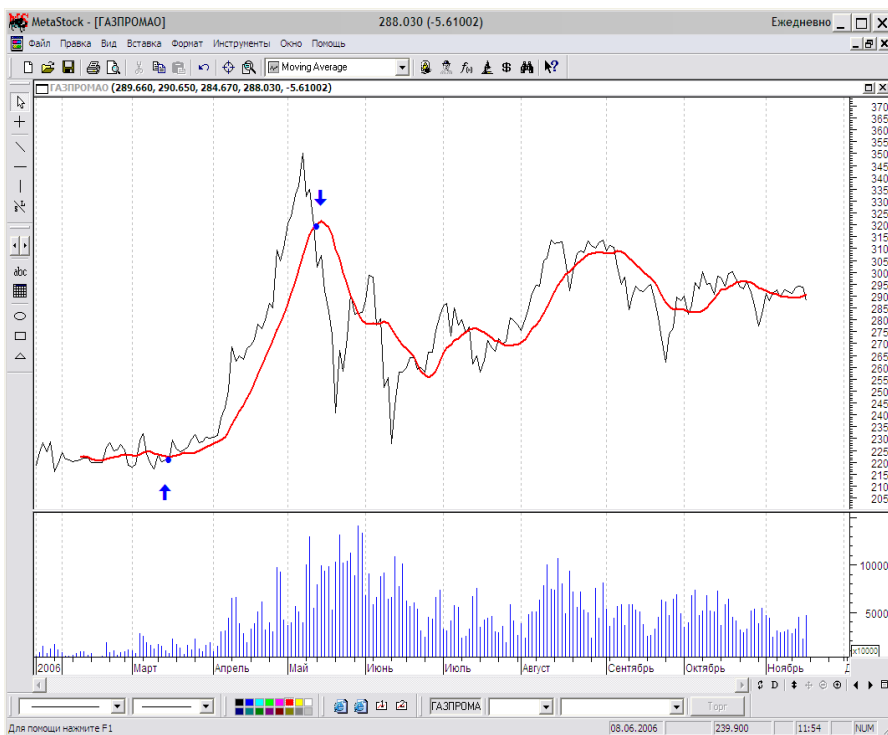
MetaStock - [ГАЗПРОМАО]
288.030 (-5.61002)
Ежедневно

Файл Правка Вид Вставка Формат Инструменты Окно Помощь

Moving Average

ГАЗПРОМАО (289.660, 290.650, 284.670, 288.030, -5.61002)

370
365
360
355
350
345
340
335
330
325
320
315
310
305
300
295
290
285
280
275
270
265
260
255
250
245
240
235
230
225
220
215
210
205

abc

10000
5000
x10000

2006 Март Апрель Май Июнь Июль Август Сентябрь Октябрь Ноябрь

ГАЗПРОМА
Торг

Для помощи нажмите F1
08.06.2006
239.900
11:54
NUM